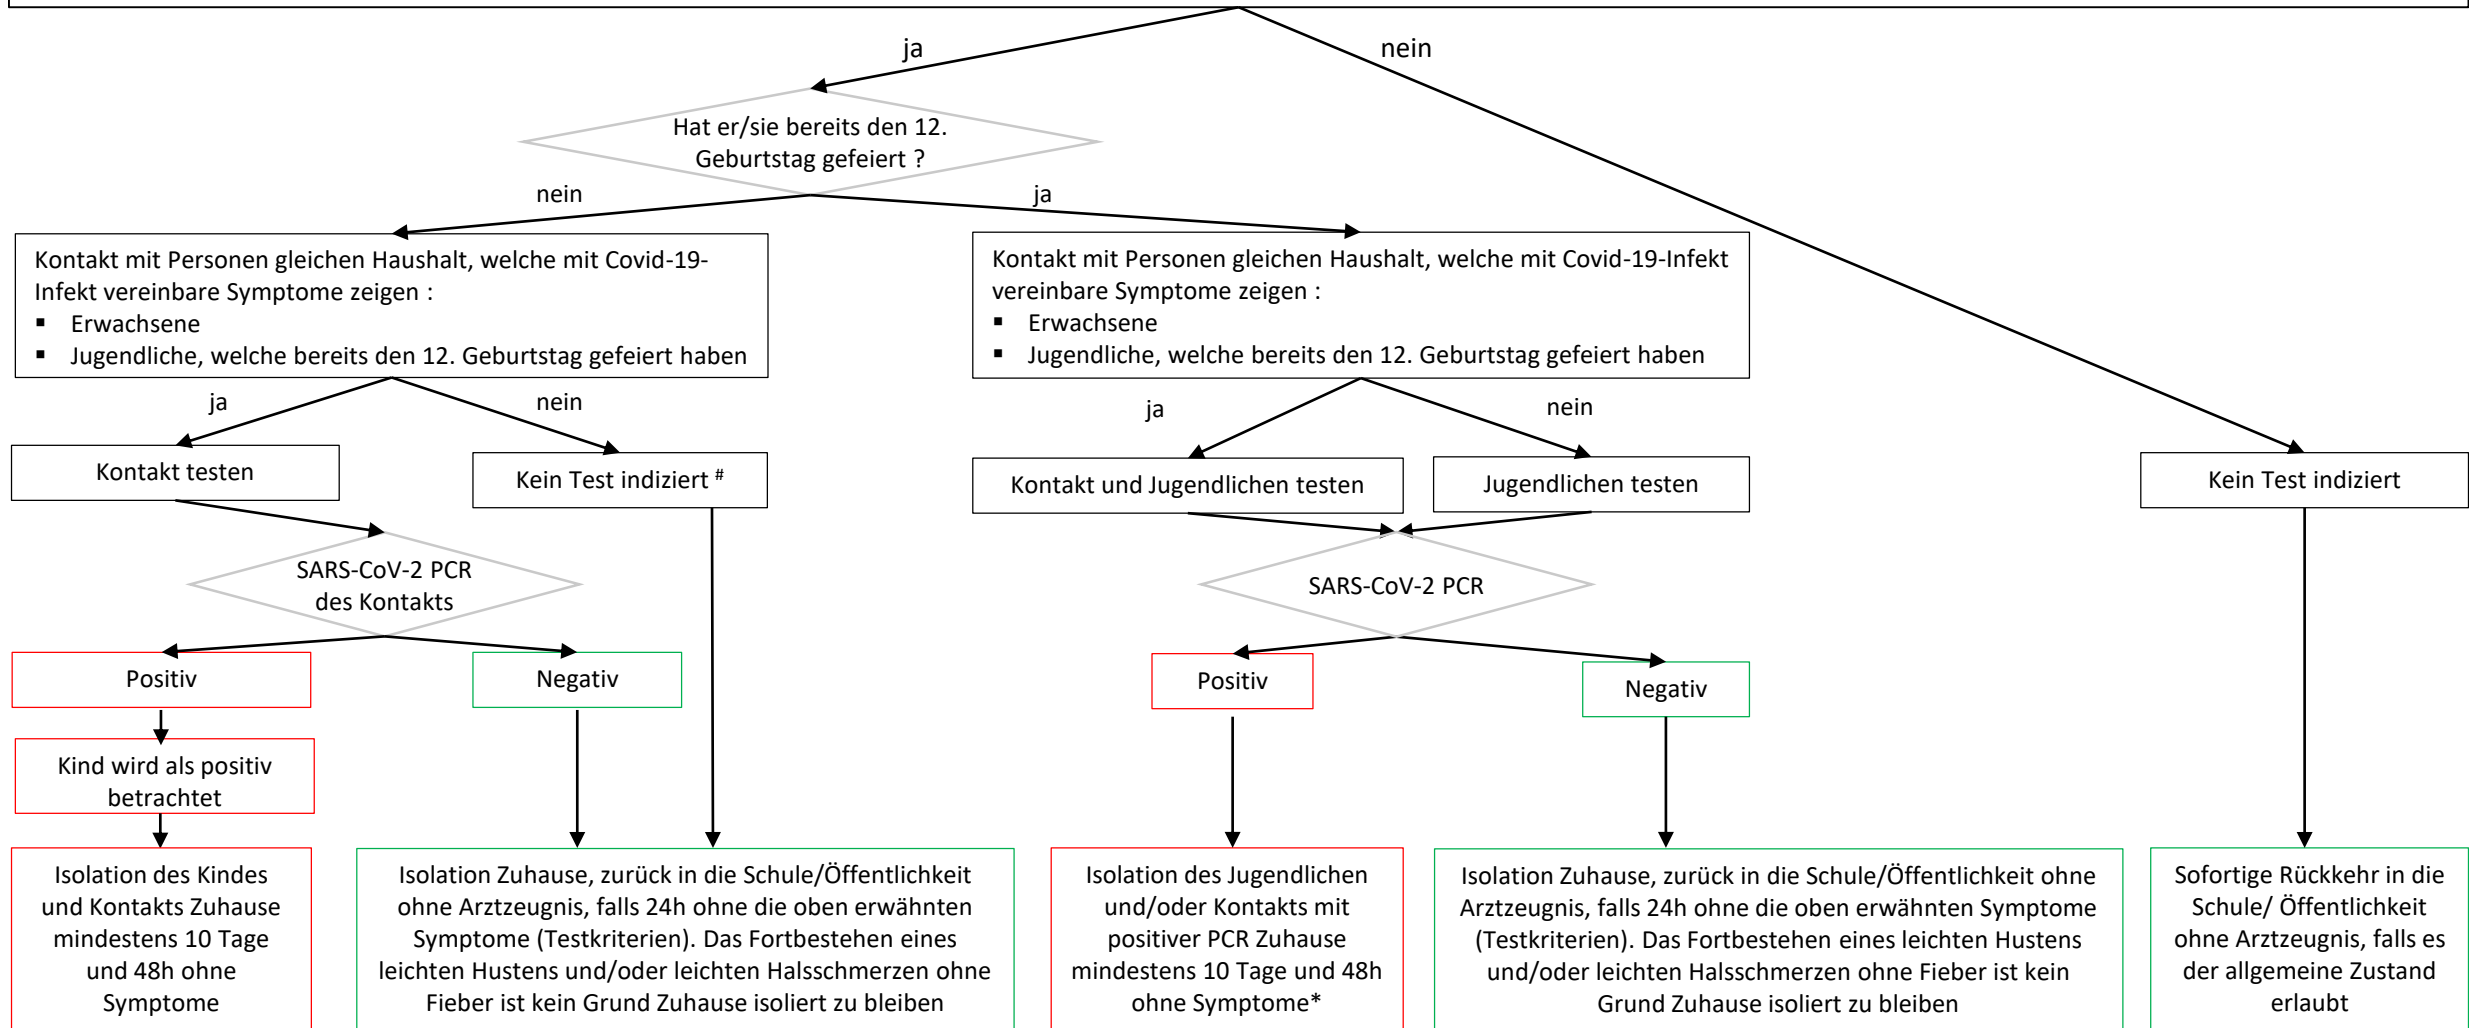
ja

nein

Hat er/sie bereits den 12. Geburtstag gefeiert ?

nein

ja

Kontakt mit Personen gleichen Haushalt, welche mit Covid-19-Infekt vereinbare Symptome zeigen :
▪ Erwachsene
▪ Jugendliche, welche bereits den 12. Geburtstag gefeiert haben

Kontakt mit Personen gleichen Haushalt, welche mit Covid-19-Infekt vereinbare Symptome zeigen :
▪ Erwachsene
▪ Jugendliche, welche bereits den 12. Geburtstag gefeiert haben

ja

nein

ja

nein

Kontakt testen

Kein Test indiziert #

Kontakt und Jugendlichen testen

Jugendlichen testen

Kein Test indiziert

SARS-CoV-2 PCR des Kontakts

SARS-CoV-2 PCR

Positiv

Negativ

Positiv

Negativ

Kind wird als positiv betrachtet

Isolation des Kindes und Kontakts Zuhause mindestens 10 Tage und 48h ohne Symptome

Isolation Zuhause, zurück in die Schule/Öffentlichkeit ohne Arztzeugnis, falls 24h ohne die oben erwähnten Symptome (Testkriterien). Das Fortbestehen eines leichten Hustens und/oder leichten Halsschmerzen ohne Fieber ist kein Grund Zuhause isoliert zu bleiben

Isolation des Jugendlichen und/oder Kontakts mit positiver PCR Zuhause mindestens 10 Tage und 48h ohne Symptome*

Isolation Zuhause, zurück in die Schule/Öffentlichkeit ohne Arztzeugnis, falls 24h ohne die oben erwähnten Symptome (Testkriterien). Das Fortbestehen eines leichten Hustens und/oder leichten Halsschmerzen ohne Fieber ist kein Grund Zuhause isoliert zu bleiben

Sofortige Rückkehr in die Schule/ Öffentlichkeit ohne Arztzeugnis, falls es der allgemeine Zustand erlaubt